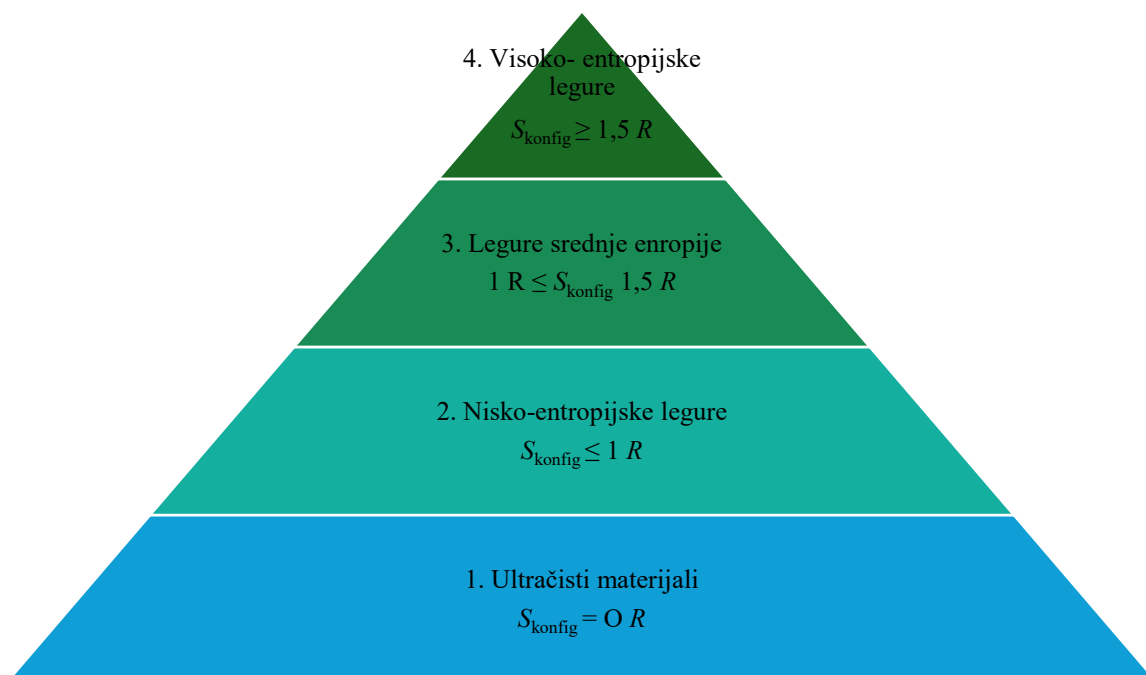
4. Visoko- entropijske legure

$S_{\text{konfig}} \geq 1{,}5\ R$

3. Legure srednje enropije

$1\ \text{R} \leq S_{\text{konfig}}\ 1{,}5\ R$

2. Nisko-entropijske legure

$S_{\text{konfig}} \leq 1\ R$

1. Ultračisti materijali

$S_{\text{konfig}} = \text{O}\ R$